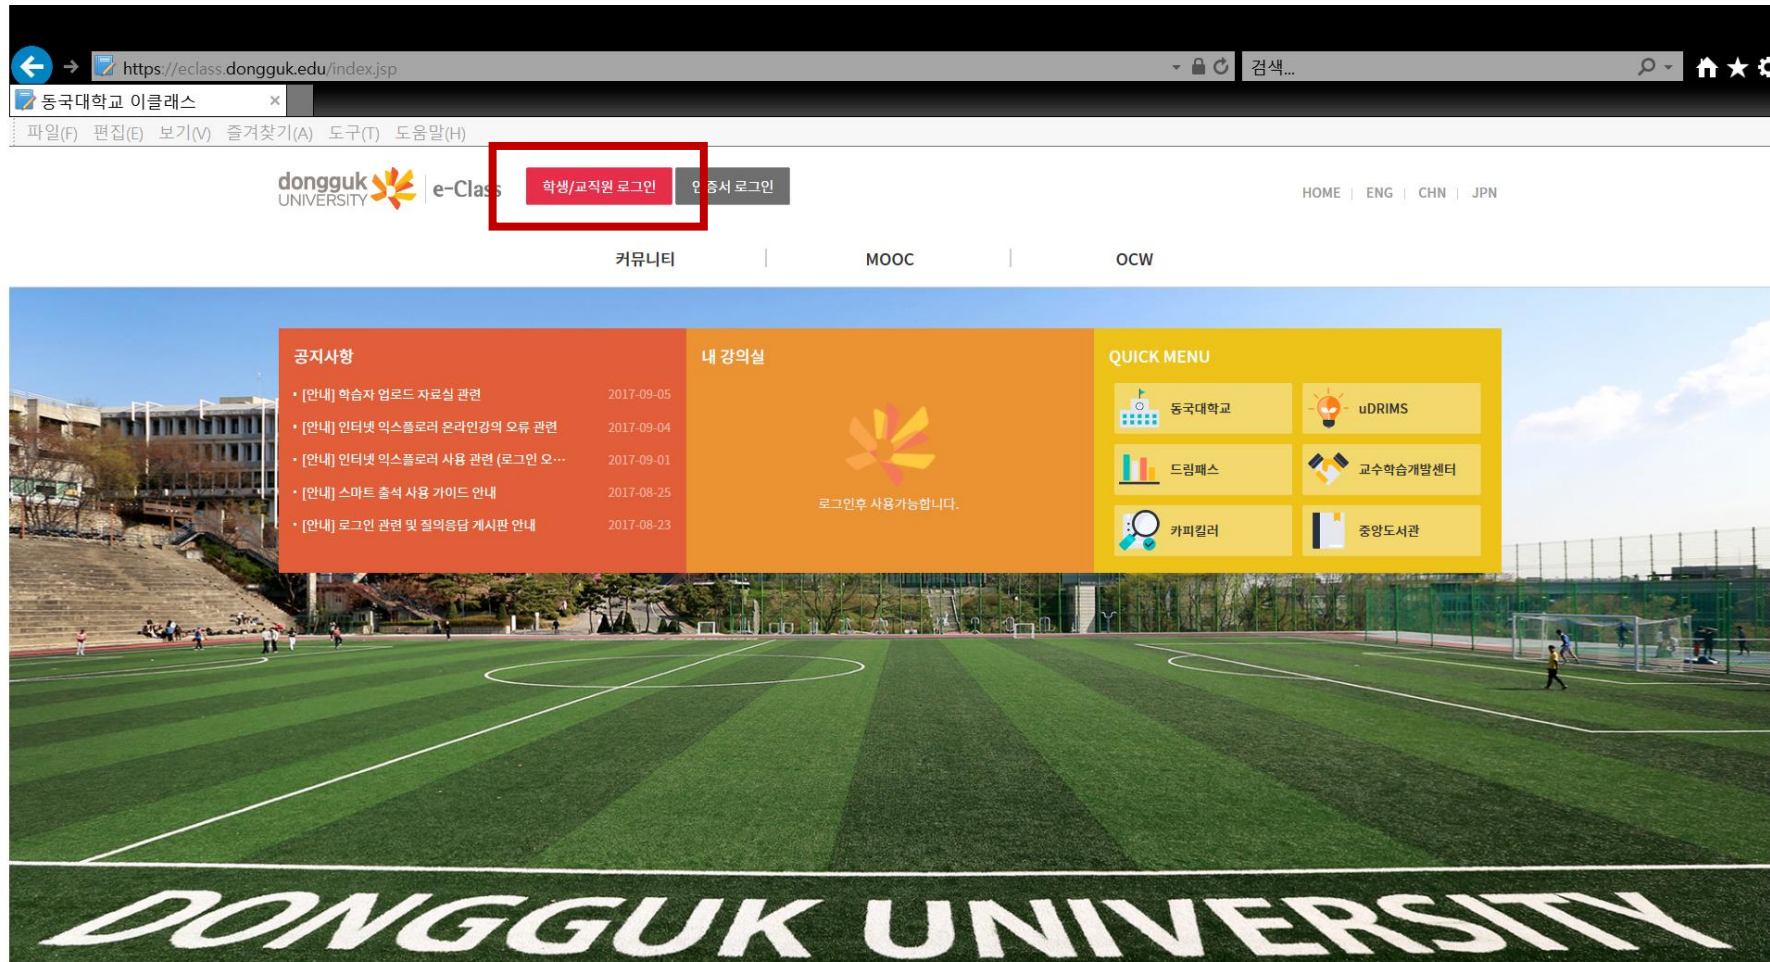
https://eclass.dongguk.edu/index.jsp

검색...

동국대학교 이클래스

파일(F) 편집(E) 보기(V) 즐겨찾기(A) 도구(T) 도움말(H)

dongguk UNIVERSITY e-Class

학생/교직원 로그인 인증서 로그인

HOME | ENG | CHN | JPN

커뮤니티 | MOOC | OCW

공지사항

• [안내] 학습자 업로드 자료실 관련 2017-09-05

• [안내] 인터넷 익스플로러 온라인강의 오류 관련 2017-09-04

• [안내] 인터넷 익스플로러 사용 관련 (로그인 오··· 2017-09-01

• [안내] 스마트 출석 사용 가이드 안내 2017-08-25

• [안내] 로그인 관련 및 질의응답 게시판 안내 2017-08-23

내 강의실

로그인후 사용가능합니다.

QUICK MENU

동국대학교

uDRIMS

드림패스

교수학습개발센터

카피킬러

중앙도서관

DONGGUK UNIVERSITY